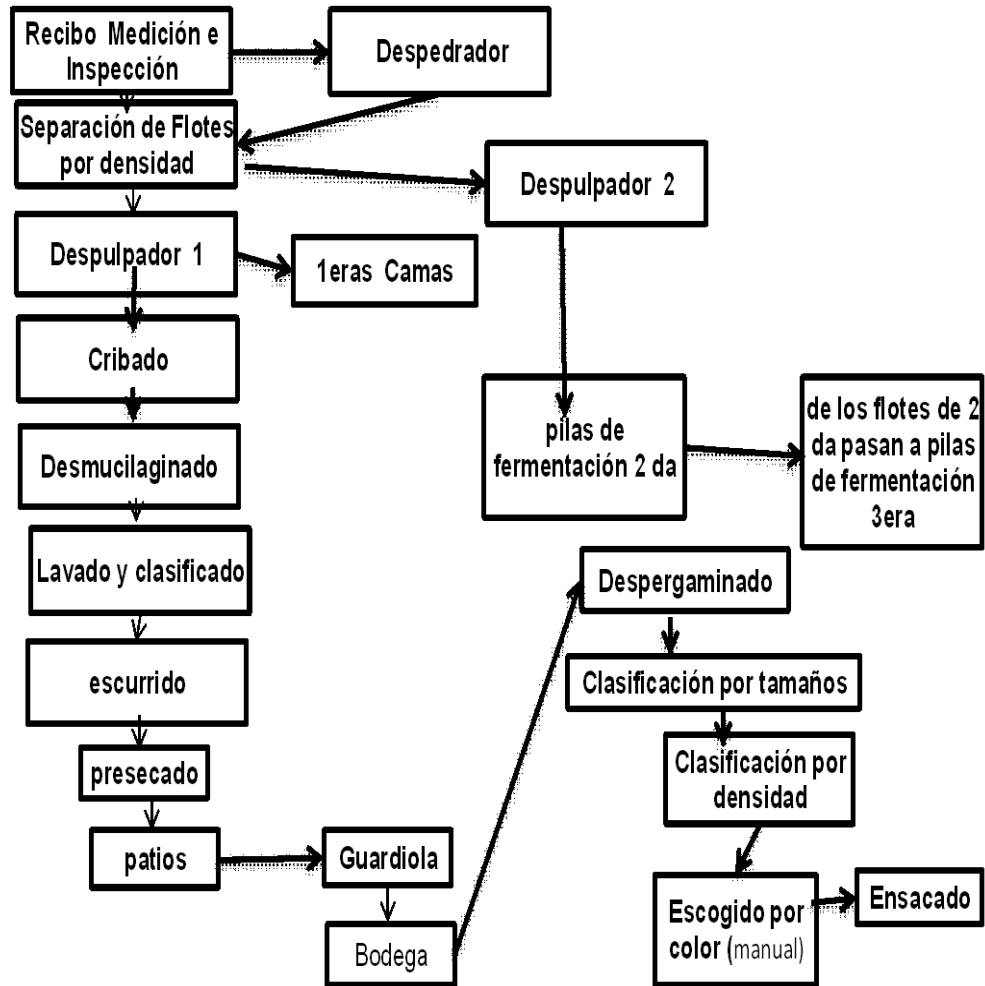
Recibo Medición e Inspección

Despedrador

Separación de Flotes por densidad

Despulpador 2

Despulpador 1

1eras Camas

Cribado

pilas de fermentación 2 da

de los flotes de 2 da pasan a pilas de fermentación 3era

Desmucilaginado

Lavado y clasificado

Despergaminado

escurrido

Clasificación por tamaños

presecado

Clasificación por densidad

patios

Guardiola

Bodega

Escogido por color (manual)

Ensacado